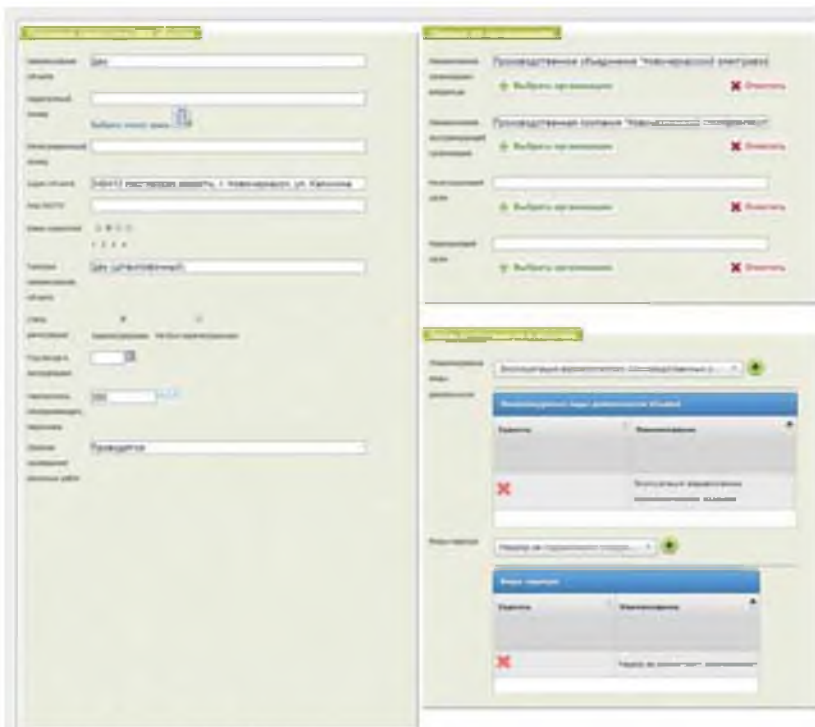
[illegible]

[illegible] Цех

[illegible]

Выбрать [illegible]

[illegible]

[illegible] 346412 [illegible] г. Новочеркасск, ул. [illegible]

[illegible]

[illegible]

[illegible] Цех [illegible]

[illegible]

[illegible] Проводится

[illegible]

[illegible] Производственное объединение "Новочеркасский электровоз

Выбрать организацию Очистить

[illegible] Производственная компания "Новочеркасский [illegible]

Выбрать организацию Очистить

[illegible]

Выбрать организацию Очистить

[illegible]

Выбрать организацию Очистить

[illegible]

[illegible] Эксплуатация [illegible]

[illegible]

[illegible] | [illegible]

Эксплуатация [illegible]

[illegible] Надзор за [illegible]

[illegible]

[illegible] | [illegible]

Надзор за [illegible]